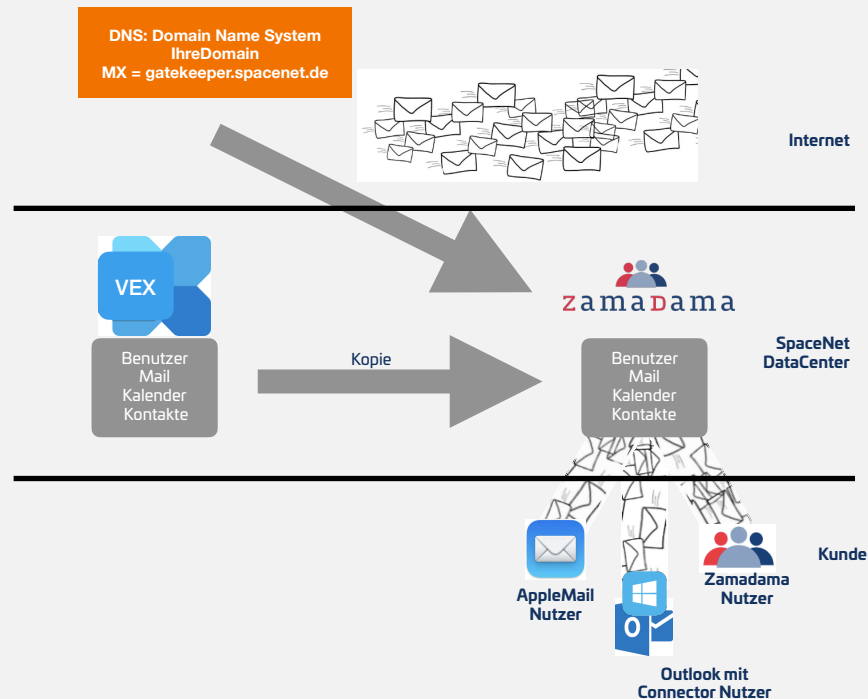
DNS: Domain Name System
IhreDomain
MX = gatekeeper.spacenet.de

Internet

VEX

Benutzer
Mail
Kalender
Kontakte

Kopie

zamaDama

Benutzer
Mail
Kalender
Kontakte

SpaceNet
DataCenter

Kunde

AppleMail
Nutzer

O

Outlook mit
Connector Nutzer

Zamadama
Nutzer